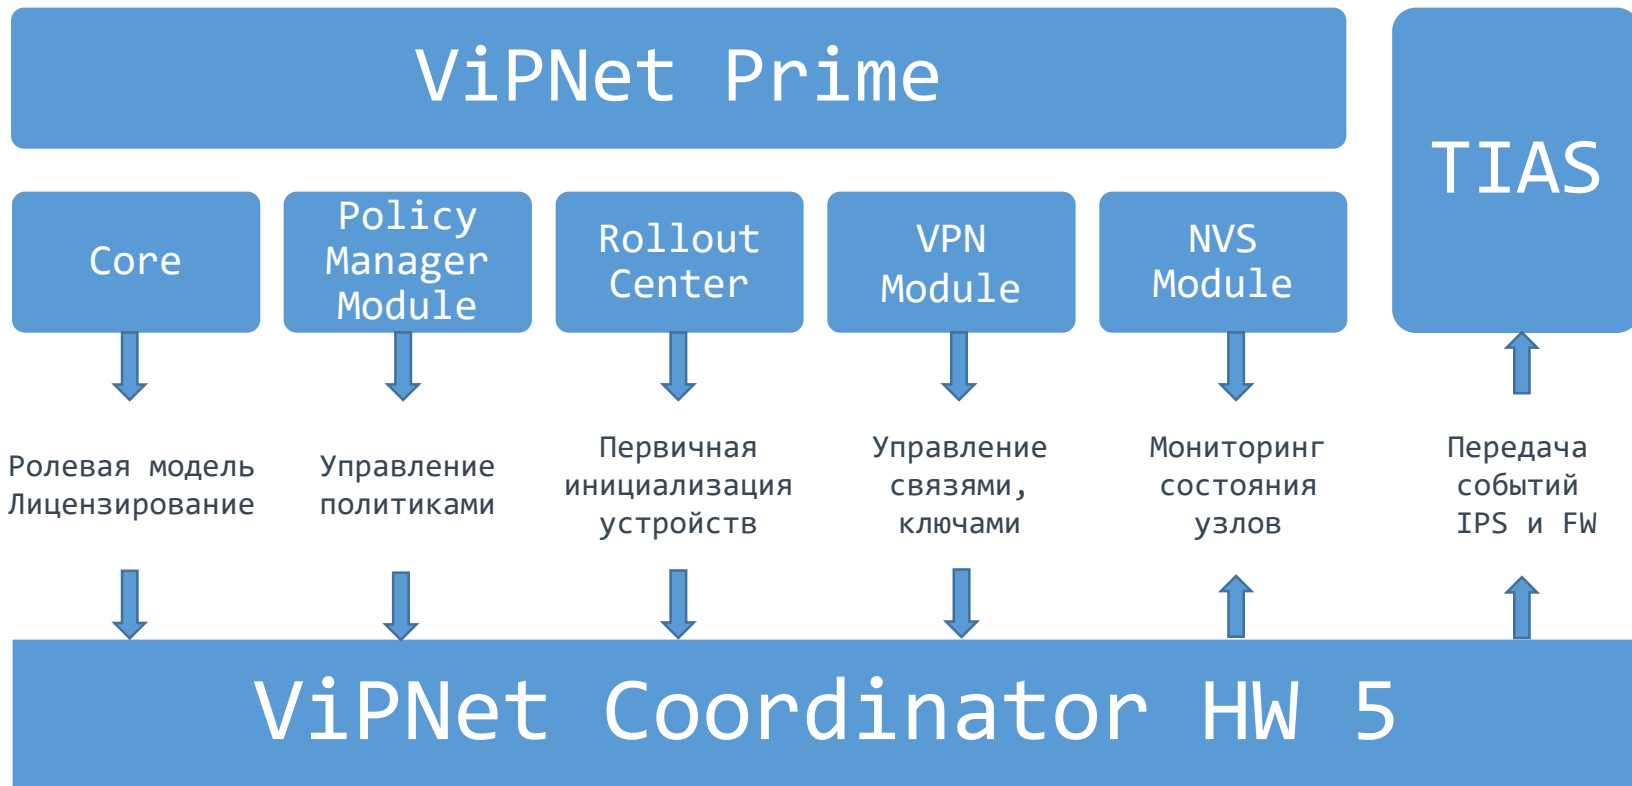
ViPNet Prime

TIAS

Core

Policy Manager Module

Rollout Center

VPN Module

NVS Module

Ролевая модель
Лицензирование

Управление политиками

Первичная инициализация устройств

Управление связями, ключами

Мониторинг состояния узлов

Передача событий IPS и FW

ViPNet Coordinator HW 5